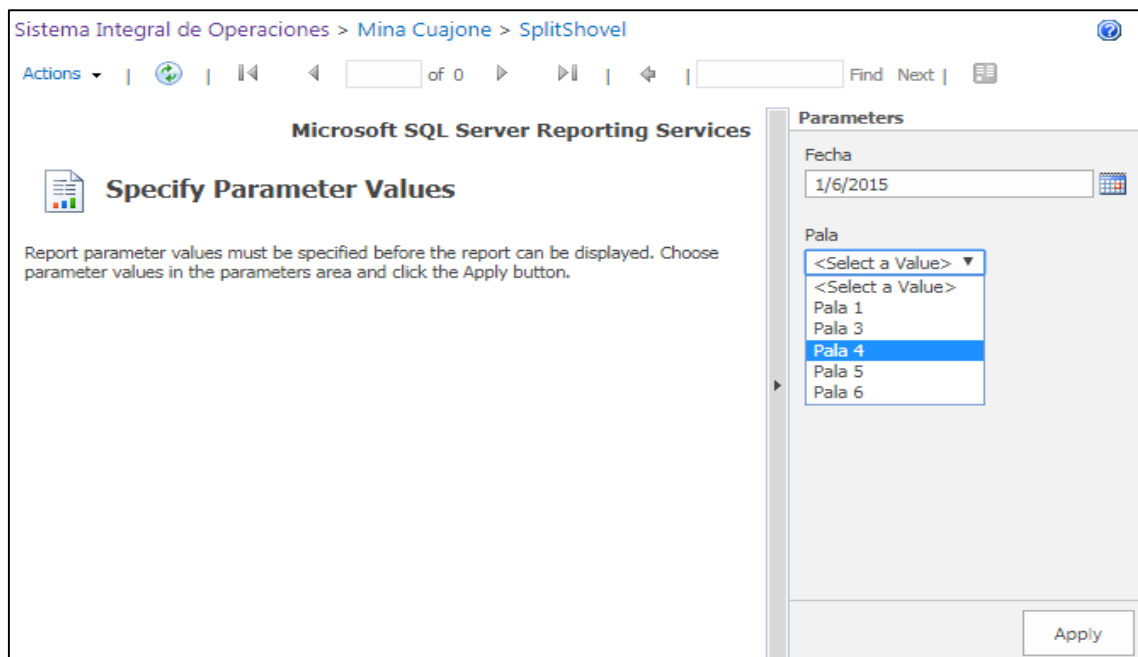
Sistema Integral de Operaciones > Mina Cuajone > SplitShovel

Actions | | of 0 | | Find Next |

Microsoft SQL Server Reporting Services

Specify Parameter Values

Report parameter values must be specified before the report can be displayed. Choose parameter values in the parameters area and click the Apply button.

Parameters

Fecha

1/6/2015

Pala

<Select a Value>

<Select a Value>
Pala 1
Pala 3
Pala 4
Pala 5
Pala 6

Apply